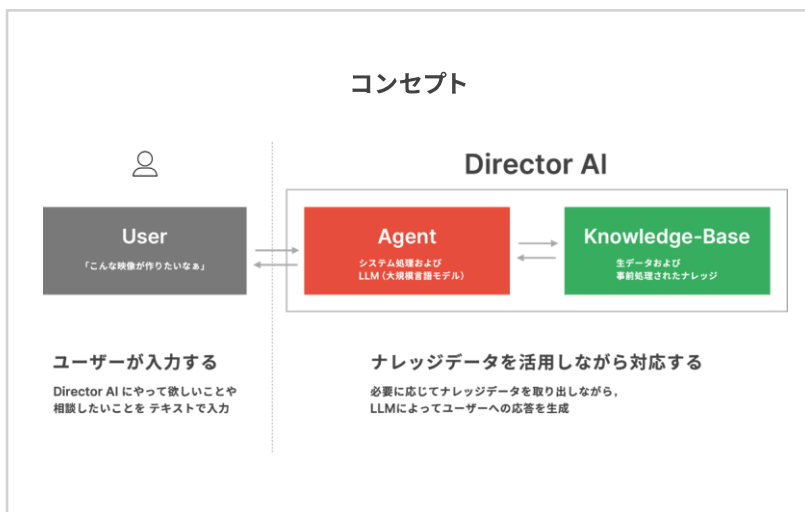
コンセプト

Director AI

User

「こんな映像が作りたいなぁ」

Agent

システム処理および
LLM（大規模言語モデル）

Knowledge-Base

生データおよび
事前処理されたナレッジ

ユーザーが入力する

Director AI にやって欲しいことや
相談したいことを テキストで入力

ナレッジデータを活用しながら対応する

必要に応じてナレッジデータを取り出しながら,
LLMによってユーザーへの応答を生成